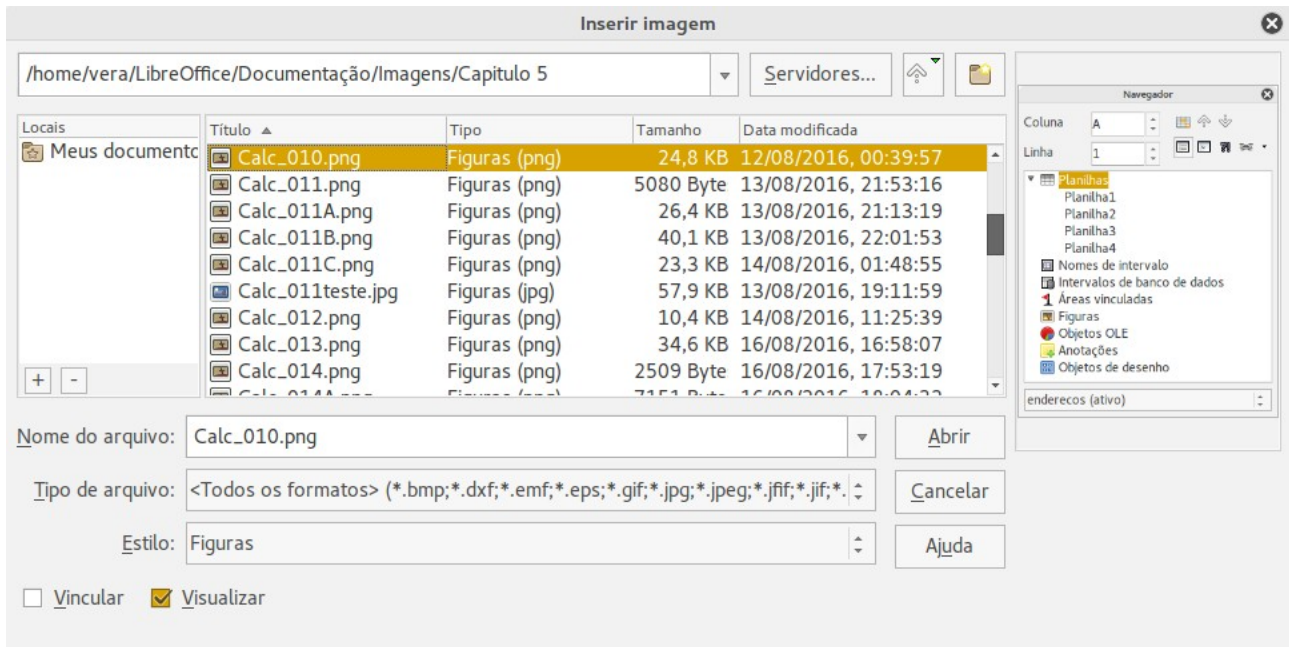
Inserir imagem

/home/vera/LibreOffice/Documentação/Imagens/Capitulo 5

Servidores...

Locais

Meus documento

| Título | Tipo | Tamanho | Data modificada |
|---|---|---|---|
| Calc_010.png | Figuras (png) | 24,8 KB | 12/08/2016, 00:39:57 |
| Calc_011.png | Figuras (png) | 5080 Byte | 13/08/2016, 21:53:16 |
| Calc_011A.png | Figuras (png) | 26,4 KB | 13/08/2016, 21:13:19 |
| Calc_011B.png | Figuras (png) | 40,1 KB | 13/08/2016, 22:01:53 |
| Calc_011C.png | Figuras (png) | 23,3 KB | 14/08/2016, 01:48:55 |
| Calc_011teste.jpg | Figuras (jpg) | 57,9 KB | 13/08/2016, 19:11:59 |
| Calc_012.png | Figuras (png) | 10,4 KB | 14/08/2016, 11:25:39 |
| Calc_013.png | Figuras (png) | 34,6 KB | 16/08/2016, 16:58:07 |
| Calc_014.png | Figuras (png) | 2509 Byte | 16/08/2016, 17:53:19 |
| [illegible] | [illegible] | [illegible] | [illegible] |

+ -

Navegador

Coluna A

Linha 1

Planilhas
Planilha1
Planilha2
Planilha3
Planilha4
Nomes de intervalo
Intervalos de banco de dados
Áreas vinculadas
Figuras
Objetos OLE
Anotações
Objetos de desenho

enderecos (ativo)

Nome do arquivo: Calc_010.png

Abrir

Tipo de arquivo: <Todos os formatos> (*.bmp;*.dxf;*.emf;*.eps;*.gif;*.jpg;*.jpeg;*.jfif;*.jif;*.

Cancelar

Estilo: Figuras

Ajuda

Vincular

Visualizar